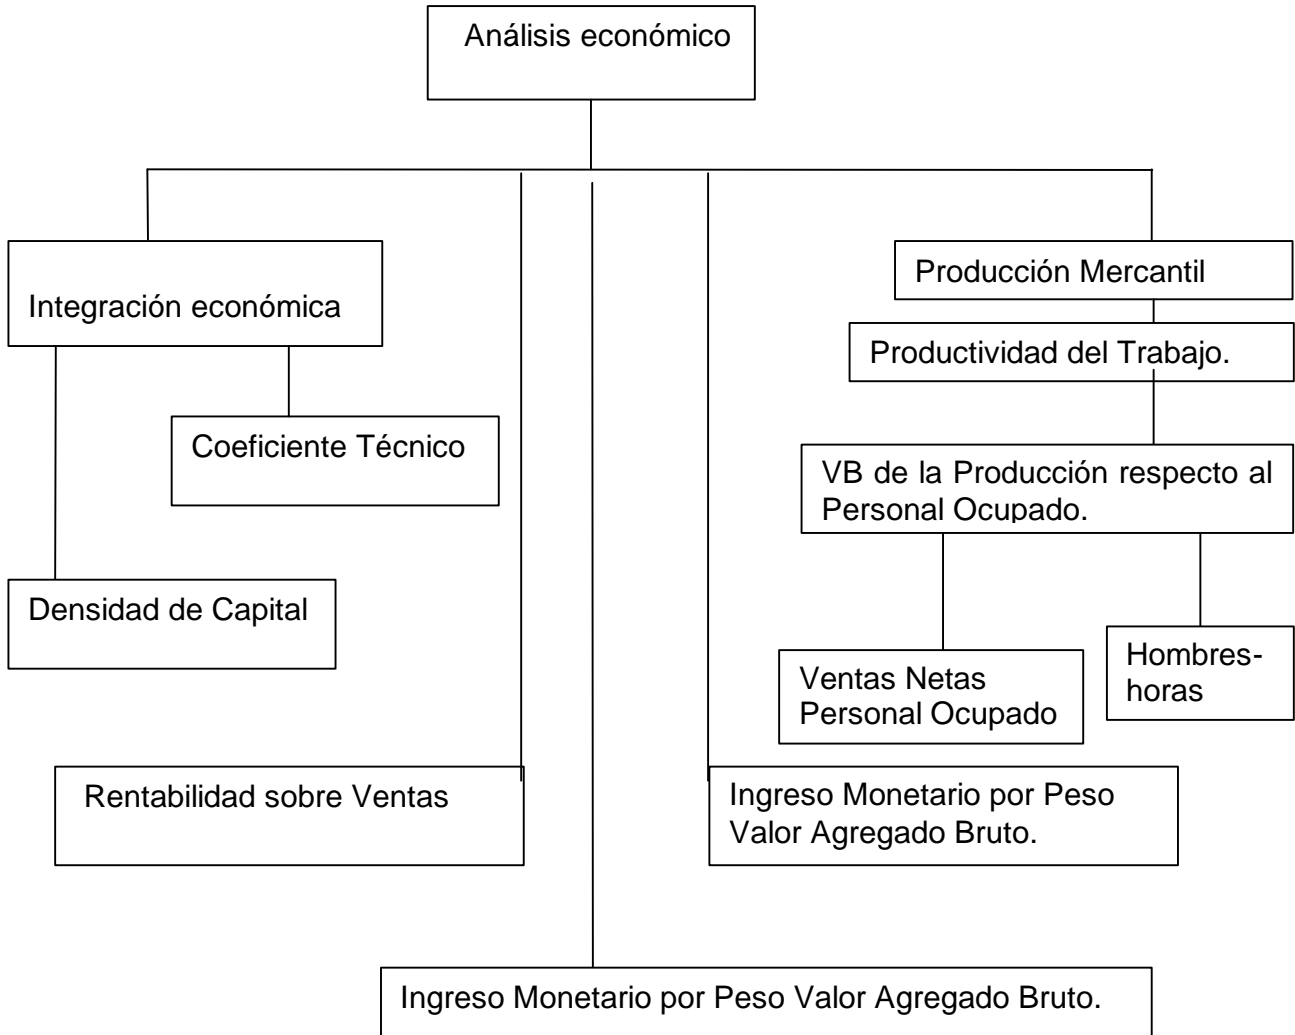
Análisis económico

Integración económica

Coeficiente Técnico

Densidad de Capital

Producción Mercantil

Productividad del Trabajo.

VB de la Producción respecto al Personal Ocupado.

Ventas Netas Personal Ocupado

Hombres-horas

Rentabilidad sobre Ventas

Ingreso Monetario por Peso Valor Agregado Bruto.

Ingreso Monetario por Peso Valor Agregado Bruto.